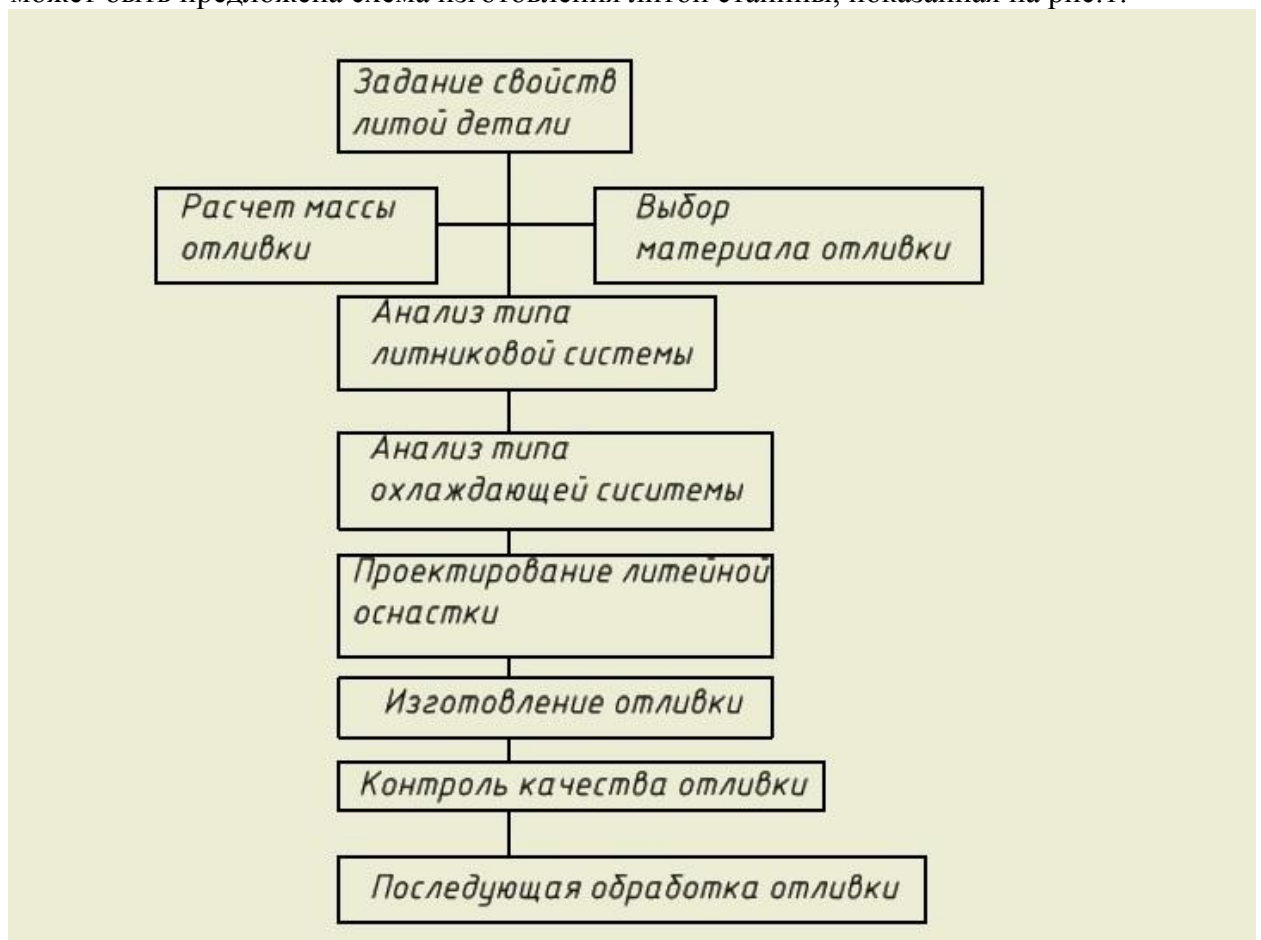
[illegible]

Задание свойств литой детали

Расчет массы отливки

Выбор материала отливки

Анализ типа литниковой системы

Анализ типа охлаждающей сиситемы

Проектирование литейной оснастки

Изготовление отливки

Контроль качества отливки

Последующая обработка отливки